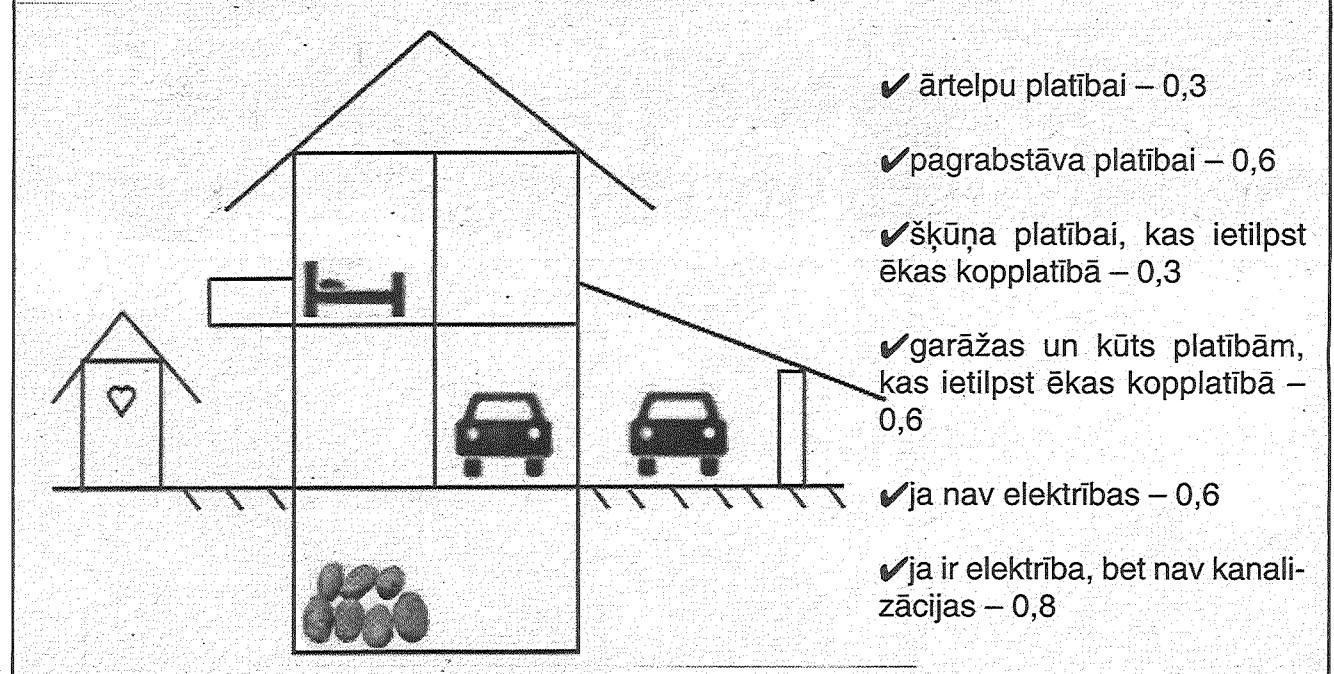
✔ ārtelpu platībai – 0,3

✔pagrabstāva platībai – 0,6

✔šķūņa platībai, kas ietilpst ēkas kopplatībā – 0,3

✔garāžas un kūts platībām, kas ietilpst ēkas kopplatībā – 0,6

✔ja nav elektrības – 0,6

✔ja ir elektrība, bet nav kanalizācijas – 0,8